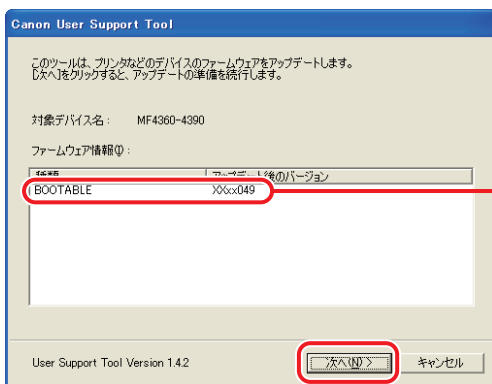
Canon User Support Tool

このツールは、プリンタなどのデバイスのファームウェアをアップデートします。
[次へ]をクリックすると、アップデートの準備を続行します。

対象デバイス名：　MF4360-4390

ファームウェア情報(I)：

| 種類 | アップデート後のバージョン |
|---|---|
| BOOTABLE | XXxx049 |

User Support Tool Version 1.4.2

次へ(N) >

キャンセル